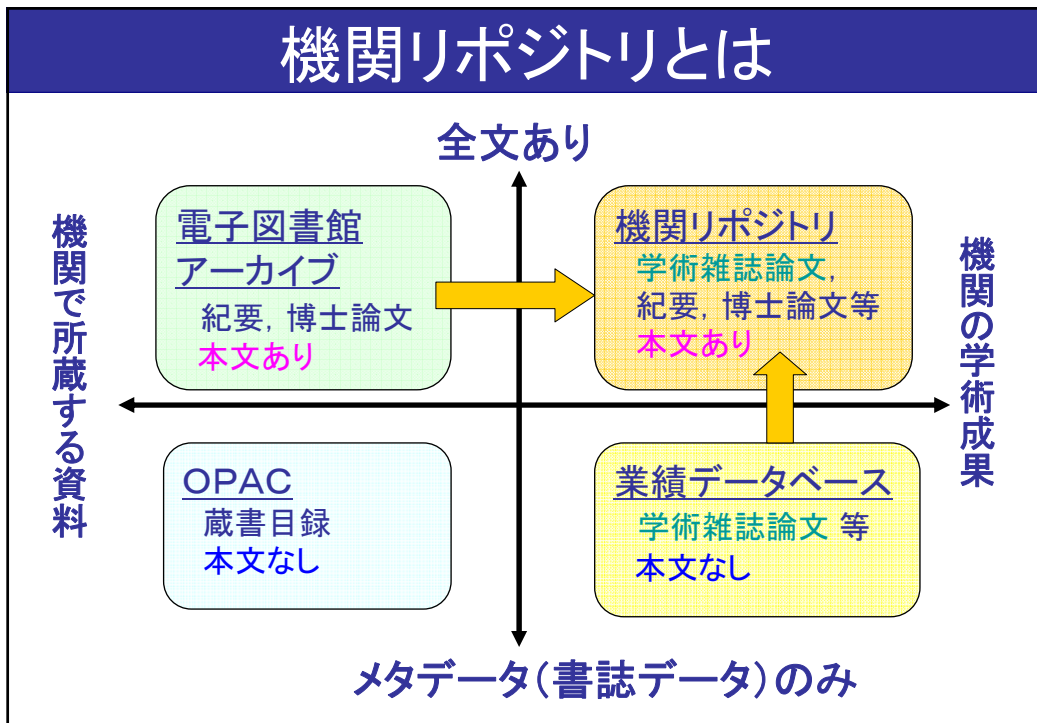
機関リポジトリとは

全文あり

機関で所蔵する資料

機関の学術成果

電子図書館
アーカイブ
紀要，博士論文
本文あり

機関リポジトリ
学術雑誌論文，
紀要，博士論文等
本文あり

OPAC
蔵書目録
本文なし

業績データベース
学術雑誌論文 等
本文なし

メタデータ（書誌データ）のみ